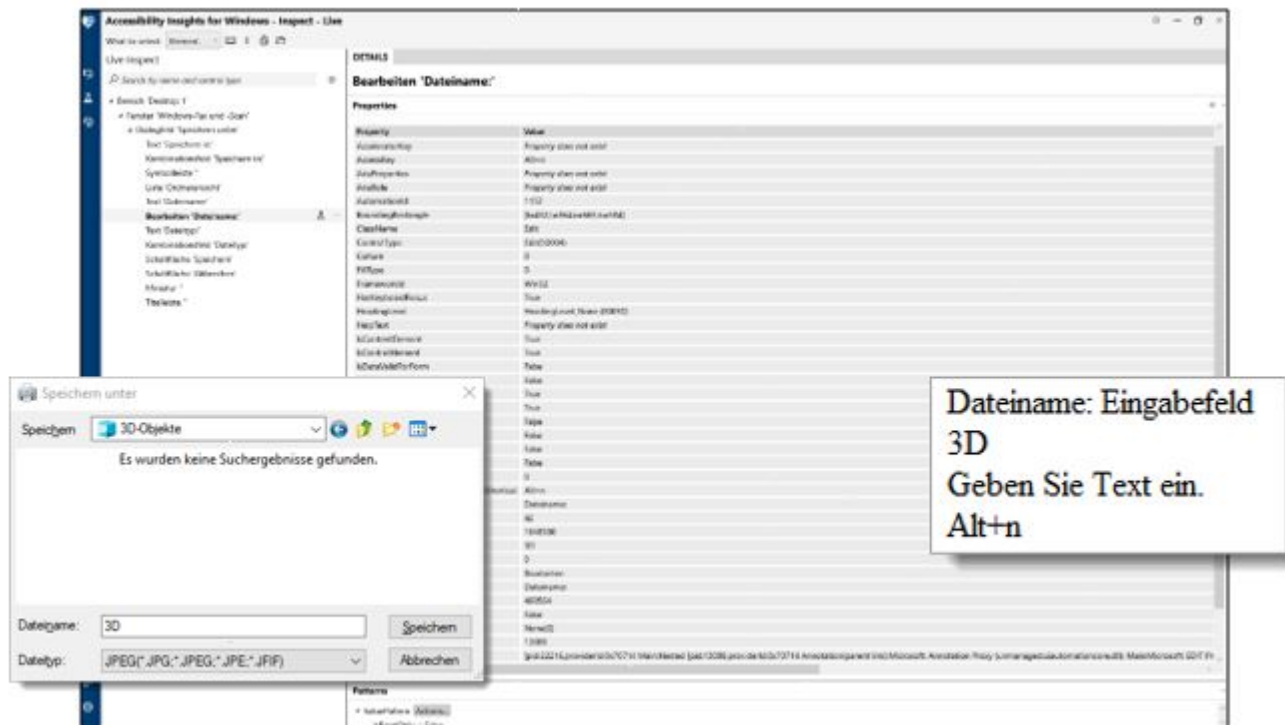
Accessibility Insights for Windows - Inspect - Live

What to select: Element

Live Inspect

Search by name and control type

Bereich 'Desktop 1'
Fenster 'Windows-Fax und -Scan'
Dialogfeld 'Speichern unter'
Text 'Speichern in:'
Kombinationsfeld 'Speichern in:'
Symbolleiste ''
Liste 'Ordneransicht'
Text 'Dateiname:'
Bearbeiten 'Dateiname:'
Text 'Dateityp:'
Kombinationsfeld 'Dateityp:'
Schaltfläche 'Speichern'
Schaltfläche 'Abbrechen'
Fenster ''
Titelleiste ''

DETAILS

Bearbeiten 'Dateiname:'

Properties

| Property | Value |
|---|---|
| AcceleratorKey | Property does not exist |
| AccessKey | Alt+n |
| AriaProperties | Property does not exist |
| AriaRole | Property does not exist |
| AutomationId | 1152 |
| BoundingRectangle | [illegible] |
| ClassName | Edit |
| ControlType | Edit(50004) |
| Culture | 0 |
| FillType | 0 |
| FrameworkId | Win32 |
| HasKeyboardFocus | True |
| HeadingLevel | HeadingLevel_None (80050) |
| HelpText | Property does not exist |
| IsContentElement | True |
| IsControlElement | True |
| IsDataValidForForm | False |

Speichern unter

Speichern: 3D-Objekte

Es wurden keine Suchergebnisse gefunden.

Dateiname: 3D
Speichern

Dateityp: JPEG(*.JPG;*.JPEG;*.JPE;*.JFIF)
Abbrechen

Dateiname: Eingabefeld
3D
Geben Sie Text ein.
Alt+n

Patterns